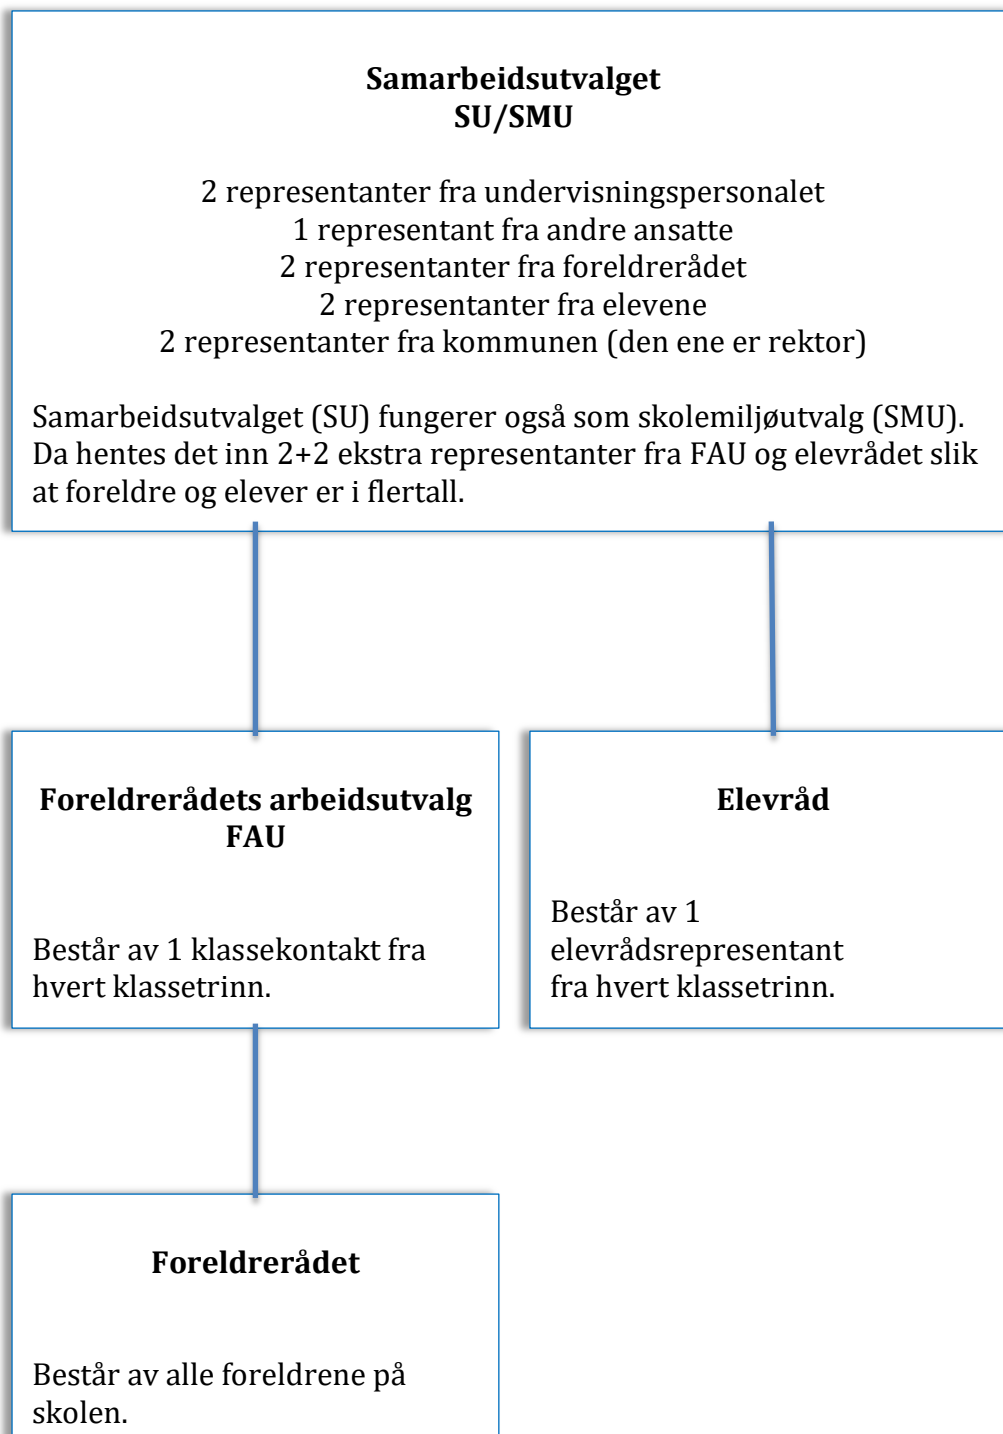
**Samarbeidsutvalget**
**SU/SMU**

2 representanter fra undervisningspersonalet
1 representant fra andre ansatte
2 representanter fra foreldrerådet
2 representanter fra elevene
2 representanter fra kommunen (den ene er rektor)

Samarbeidsutvalget (SU) fungerer også som skolemiljøutvalg (SMU). Da hentes det inn 2+2 ekstra representanter fra FAU og elevrådet slik at foreldre og elever er i flertall.

**Foreldrerådets arbeidsutvalg**
**FAU**

Består av 1 klassekontakt fra hvert klassetrinn.

**Elevråd**

Består av 1 elevrådsrepresentant fra hvert klassetrinn.

**Foreldrerådet**

Består av alle foreldrene på skolen.